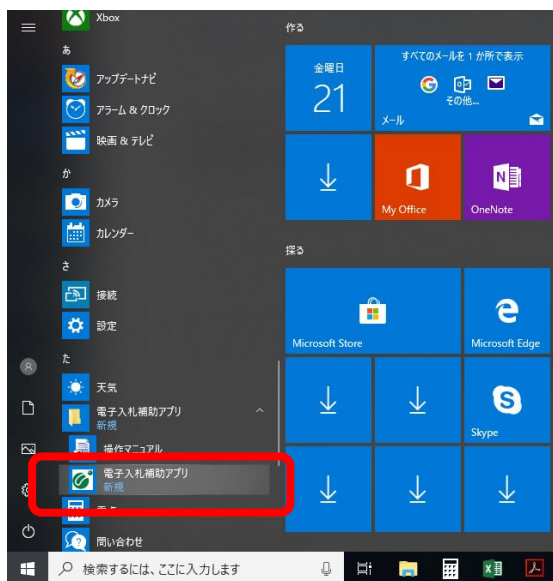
Xbox
あ
アップデートナビ
アラーム & クロック
映画 & テレビ
か
カメラ
カレンダー
さ
接続
設定
た
天気
電子入札補助アプリ
新規
操作マニュアル
電子入札補助アプリ
新規
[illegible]
問い合わせ

作る
金曜日
21
すべてのメールを 1 か所で表示
その他...
メール
My Office
OneNote
探る
Microsoft Store
Microsoft Edge
Skype

検索するには、ここに入力します